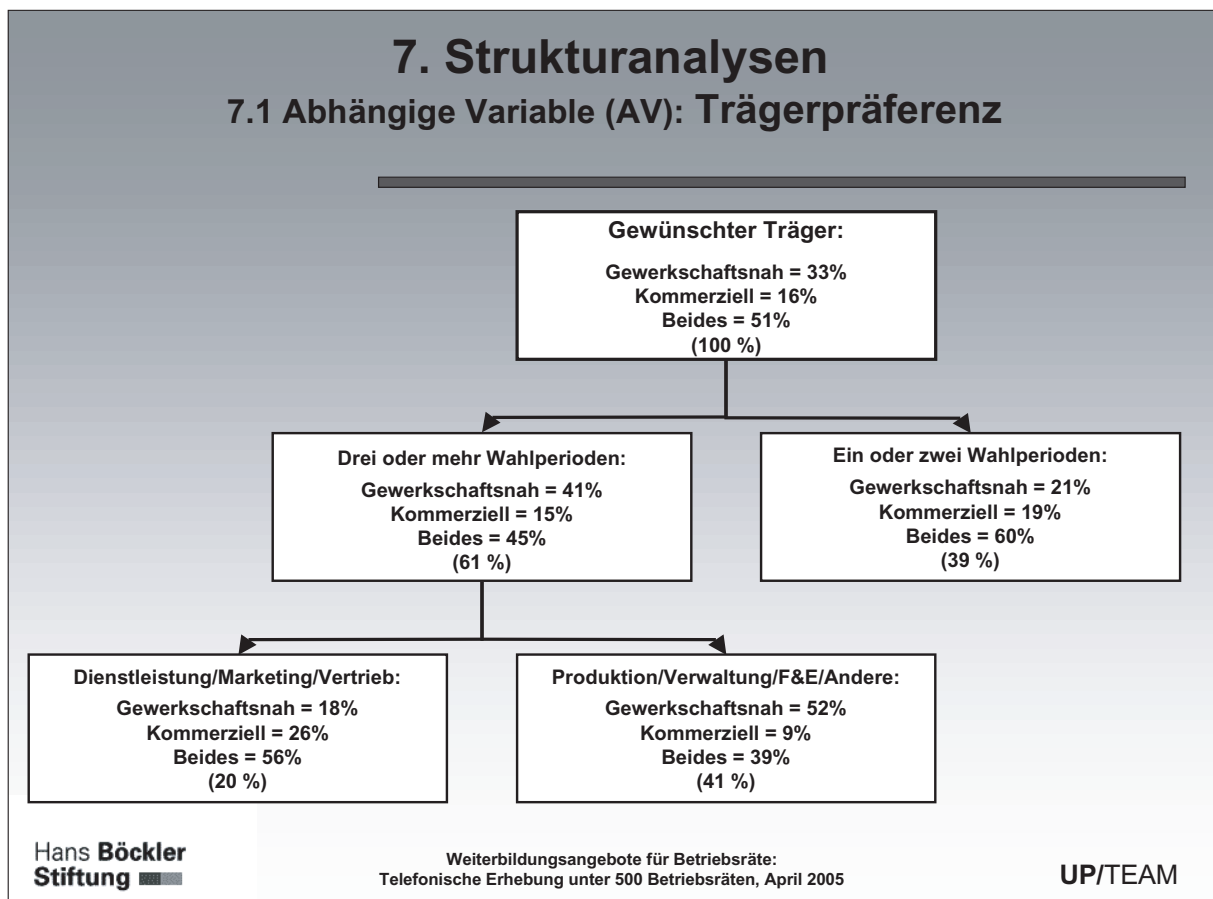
7. Strukturanalysen
7.1 Abhängige Variable (AV): Trägerpräferenz

Gewünschter Träger:
Gewerkschaftsnah = 33%
Kommerziell = 16%
Beides = 51%
(100 %)

Drei oder mehr Wahlperioden:
Gewerkschaftsnah = 41%
Kommerziell = 15%
Beides = 45%
(61 %)

Ein oder zwei Wahlperioden:
Gewerkschaftsnah = 21%
Kommerziell = 19%
Beides = 60%
(39 %)

Dienstleistung/Marketing/Vertrieb:
Gewerkschaftsnah = 18%
Kommerziell = 26%
Beides = 56%
(20 %)

Produktion/Verwaltung/F&E/Andere:
Gewerkschaftsnah = 52%
Kommerziell = 9%
Beides = 39%
(41 %)

Hans Böckler Stiftung

Weiterbildungsangebote für Betriebsräte:
Telefonische Erhebung unter 500 Betriebsräten, April 2005

UP/TEAM